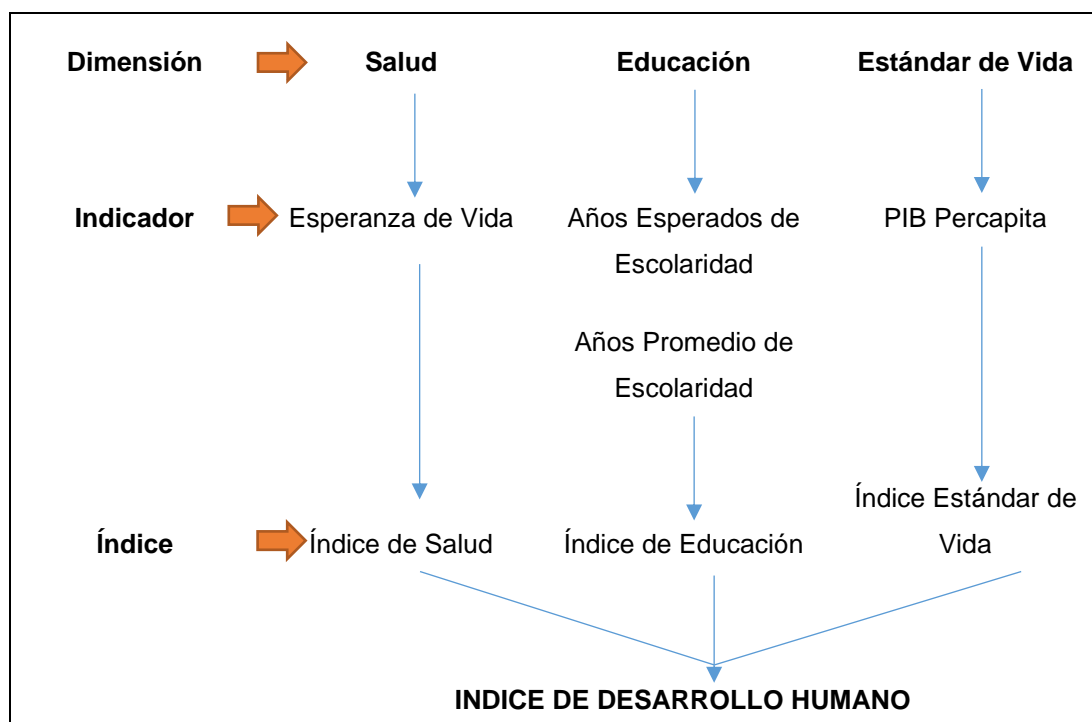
**Dimensión** **Salud** **Educación** **Estándar de Vida**

**Indicador** Esperanza de Vida | Años Esperados de Escolaridad | PIB Percapita

Años Promedio de Escolaridad

**Índice** Índice de Salud | Índice de Educación | Índice Estándar de Vida

**INDICE DE DESARROLLO HUMANO**